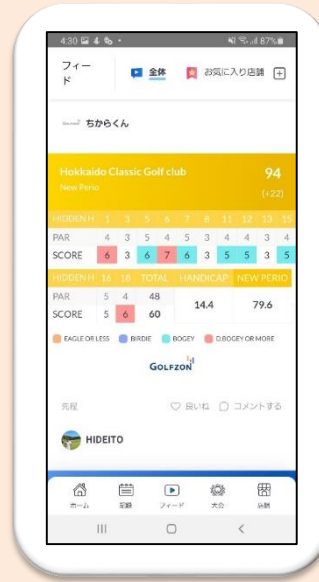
4:30 87%

フィード　全体　お気に入り店舗

ちからくん

Hokkaido Classic Golf club
New Perio
94
(+22)

| HIDDEN H | 1 | 3 | 5 | 6 | 7 | 8 | 11 | 12 | 13 | 15 |
|---|---|---|---|---|---|---|---|---|---|---|
| PAR | 4 | 3 | 5 | 4 | 5 | 3 | 4 | 4 | 3 | 4 |
| SCORE | 6 | 3 | 6 | 7 | 6 | 3 | 5 | 5 | 3 | 5 |

| HIDDEN H | 16 | 18 | TOTAL | HANDICAP | NEW PERIO |
|---|---|---|---|---|---|
| PAR | 5 | 4 | 48 | 14.4 | 79.6 |
| SCORE | 5 | 6 | 60 | | |

EAGLE OR LESS　BIRDIE　BOGEY　D.BOGEY OR MORE

GOLFZON

先程　良いね　コメントする

HIDEITO

ホーム　記録　フィード　大会　店舗